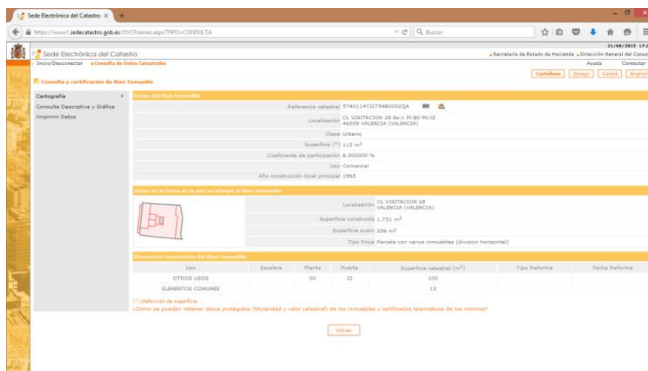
Sede Electrónica del Catastro

https://www1.sedecatastro.gob.es/OVCFrames.aspx?TIPO=CONSULTA

Buscar

21/08/2015 17:

Sede Electrónica del Catastro

Secretaría de Estado de Hacienda . Dirección General del Catastro

Inicio/Desconectar » Consulta de Datos Catastrales

Ayuda Contactar

Castellano Català Galego Euskara English

Consulta y certificación de Bien Inmueble

Cartografía

Consulta Descriptiva y Gráfica

Imprimir Datos

Datos del Bien Inmueble

Referencia catastral 5740114YJ2754B0002QA

Localización CL VISITACION 28 Es:1 Pl:B0 Pt:32 46009 VALENCIA (VALENCIA)

Clase Urbano

Superficie (*) 113 m²

Coeficiente de participación 8,300000 %

Uso Comercial

Año construcción local principal 1965

Datos de la Finca en la que se integra el Bien Inmueble

Localización CL VISITACION 28 VALENCIA (VALENCIA)

Superficie construida 1.751 m²

Superficie suelo 256 m²

Tipo Finca Parcela con varios inmuebles (division horizontal)

Elementos Constructivos del Bien Inmueble

| Uso | Escalera | Planta | Puerta | Superficie catastral (m²) | Tipo Reforma | Fecha Reforma |
|---|---|---|---|---|---|---|
| OTROS USOS | | 00 | 32 | 100 | | |
| ELEMENTOS COMUNES | | | | 13 | | |

(*) Definición de superficie

¿Cómo se pueden obtener datos protegidos (titularidad y valor catastral) de los inmuebles y certificados telemáticos de los mismos?

Volver